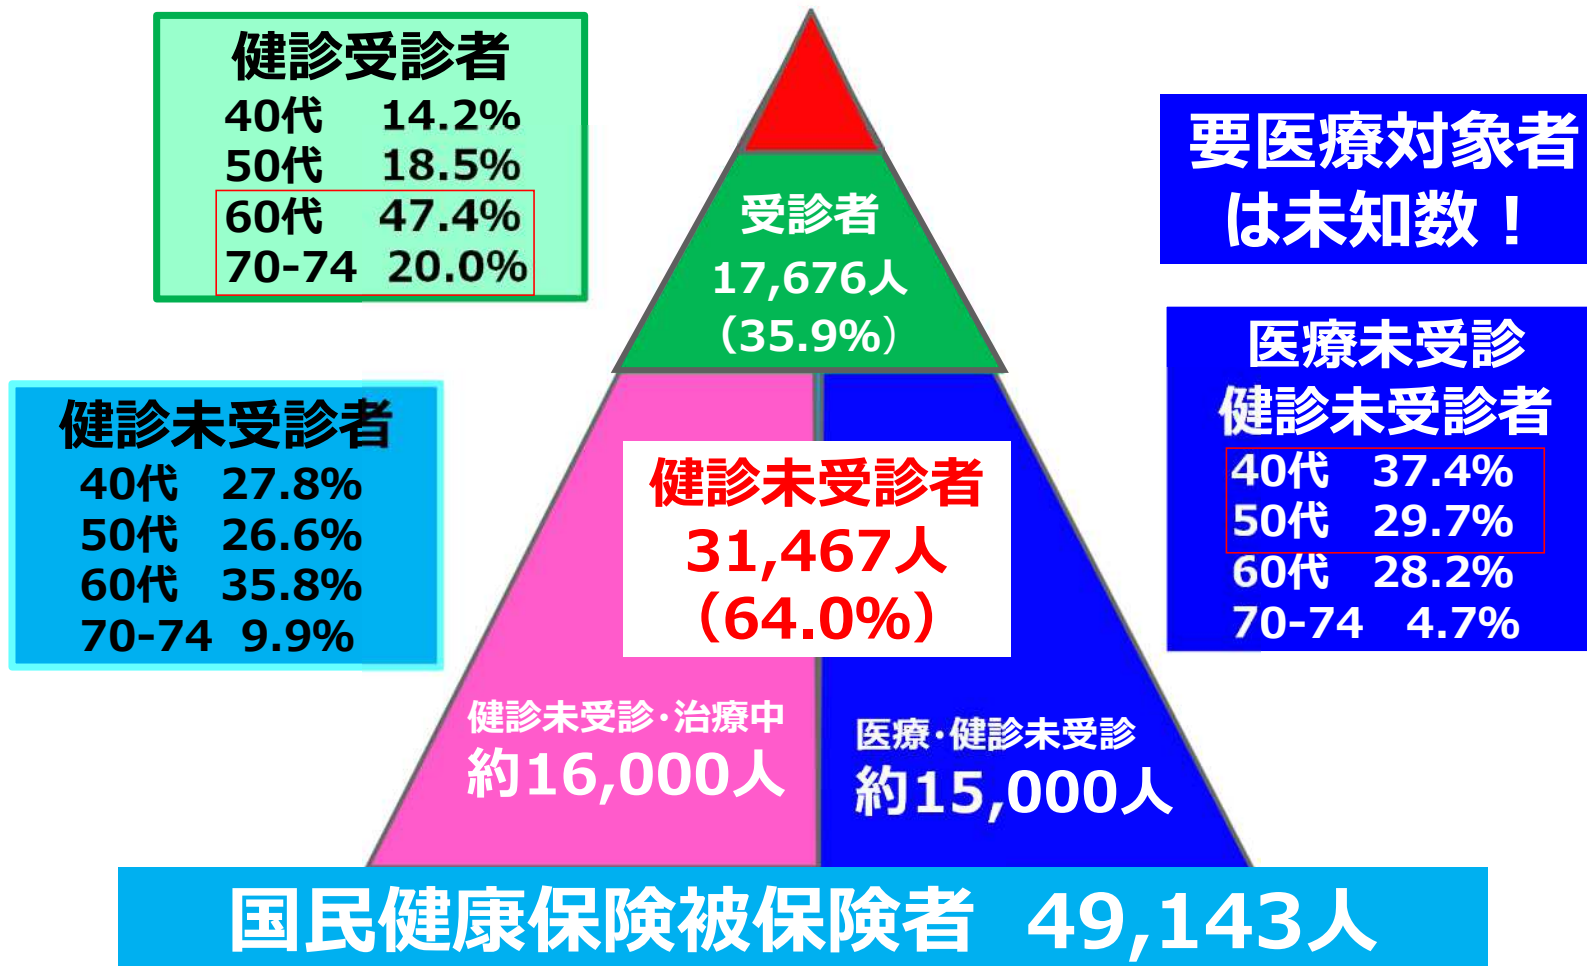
健診受診者
40代　14.2%
50代　18.5%
60代　47.4%
70-74　20.0%

受診者
17,676人
(35.9%)

要医療対象者
は未知数！

医療未受診
健診未受診者
40代　37.4%
50代　29.7%
60代　28.2%
70-74　4.7%

健診未受診者
40代　27.8%
50代　26.6%
60代　35.8%
70-74　9.9%

健診未受診者
31,467人
(64.0%)

健診未受診・治療中
約16,000人

医療・健診未受診
約15,000人

国民健康保険被保険者　49,143人